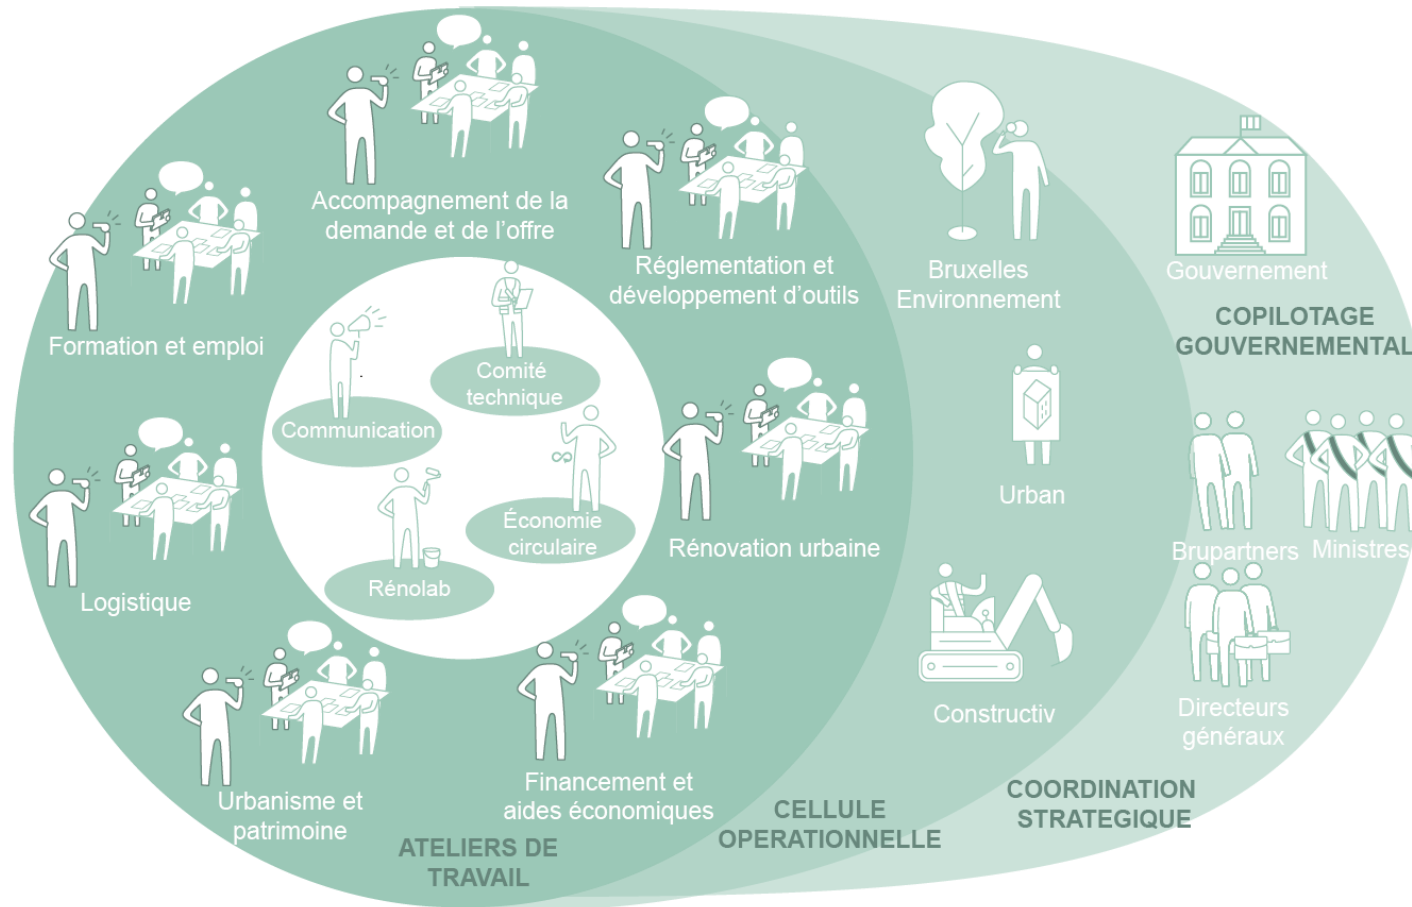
Accompagnement de la demande et de l'offre

Réglementation et développement d'outils

Formation et emploi

Communication

Comité technique

Économie circulaire

Rénolab

Logistique

Rénovation urbaine

Urbanisme et patrimoine

Financement et aides économiques

ATELIERS DE TRAVAIL

CELLULE OPERATIONNELLE

Bruxelles Environnement

Urban

Constructiv

COORDINATION STRATEGIQUE

Gouvernement

COPILOTAGE GOUVERNEMENTAL

Brupartners

Ministres

Directeurs généraux